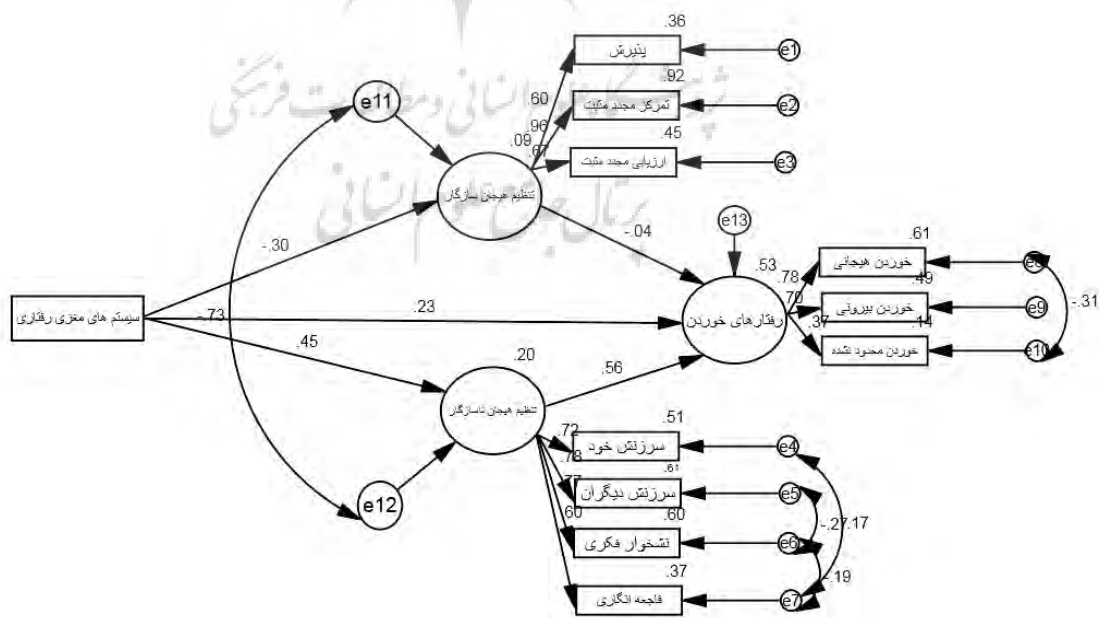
.36
پذیرش
e1
.92
.60
تمرکز مجدد مثبت
e2
.96
.09
.45
.67
ارزیابی مجدد مثبت
e3
e11
تنظیم هیجان سازگار
-.30
-.04
e13
.53
.61
.78
خوردن هیجانی
e8
.49
.70
خوردن بیرونی
e9
-.31
.37
.14
سیستم های مغزی رفتاری
-.73
.23
رفتارهای خوردن
خوردن محدود نشده
e10
.45
.20
.56
تنظیم هیجان ناسازگار
.51
.72
سرزنش خود
e4
.78
.61
.77
سرزنش دیگران
e5
e12
.60
.60
-.27
.17
نشخوار فکری
e6
.37
.19
فاجعه انگاری
e7